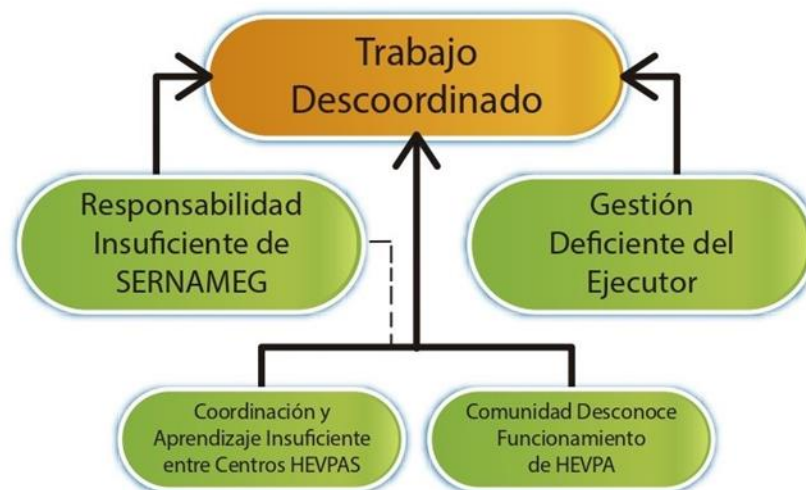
Trabajo Descoordinado

Responsabilidad Insuficiente de SERNAMEG

Gestión Deficiente del Ejecutor

Coordinación y Aprendizaje Insuficiente entre Centros HEVPAS

Comunidad Desconoce Funcionamiento de HEVPA